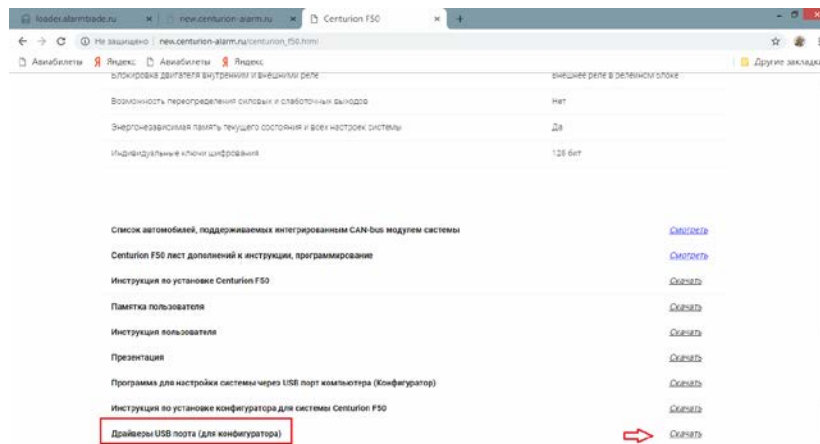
loader.alarmtrade.ru × new.centurion-alarm.ru × Centurion F50 × +

← → C ⓘ Не защищено | new.centurion-alarm.ru/centurion_f50.html

Авиабилеты Яндекс Авиабилеты Яндекс Другие закладк

| | |
|---|---|
| Блокировка двигателя внутренним и внешними реле | внешнее реле в релейном блоке |
| Возможность переопределения силовых и слаботочных выходов | Нет |
| Энергонезависимая память текущего состояния и всех настроек системы | Да |
| Индивидуальные ключи шифрования | 128 бит |

| | |
|---|---|
| Список автомобилей, поддерживаемых интегрированным CAN-bus модулем системы | Смотреть |
| Centurion F50 лист дополнений к инструкции, программирование | Смотреть |
| Инструкция по установке Centurion F50 | Скачать |
| Памятка пользователя | Скачать |
| Инструкция пользователя | Скачать |
| Презентация | Скачать |
| Программа для настройки системы через USB порт компьютера (Конфигуратор) | Скачать |
| Инструкция по установке конфигуратора для системы Centurion F50 | Скачать |
| Драйверы USB порта (для конфигуратора) | Скачать |